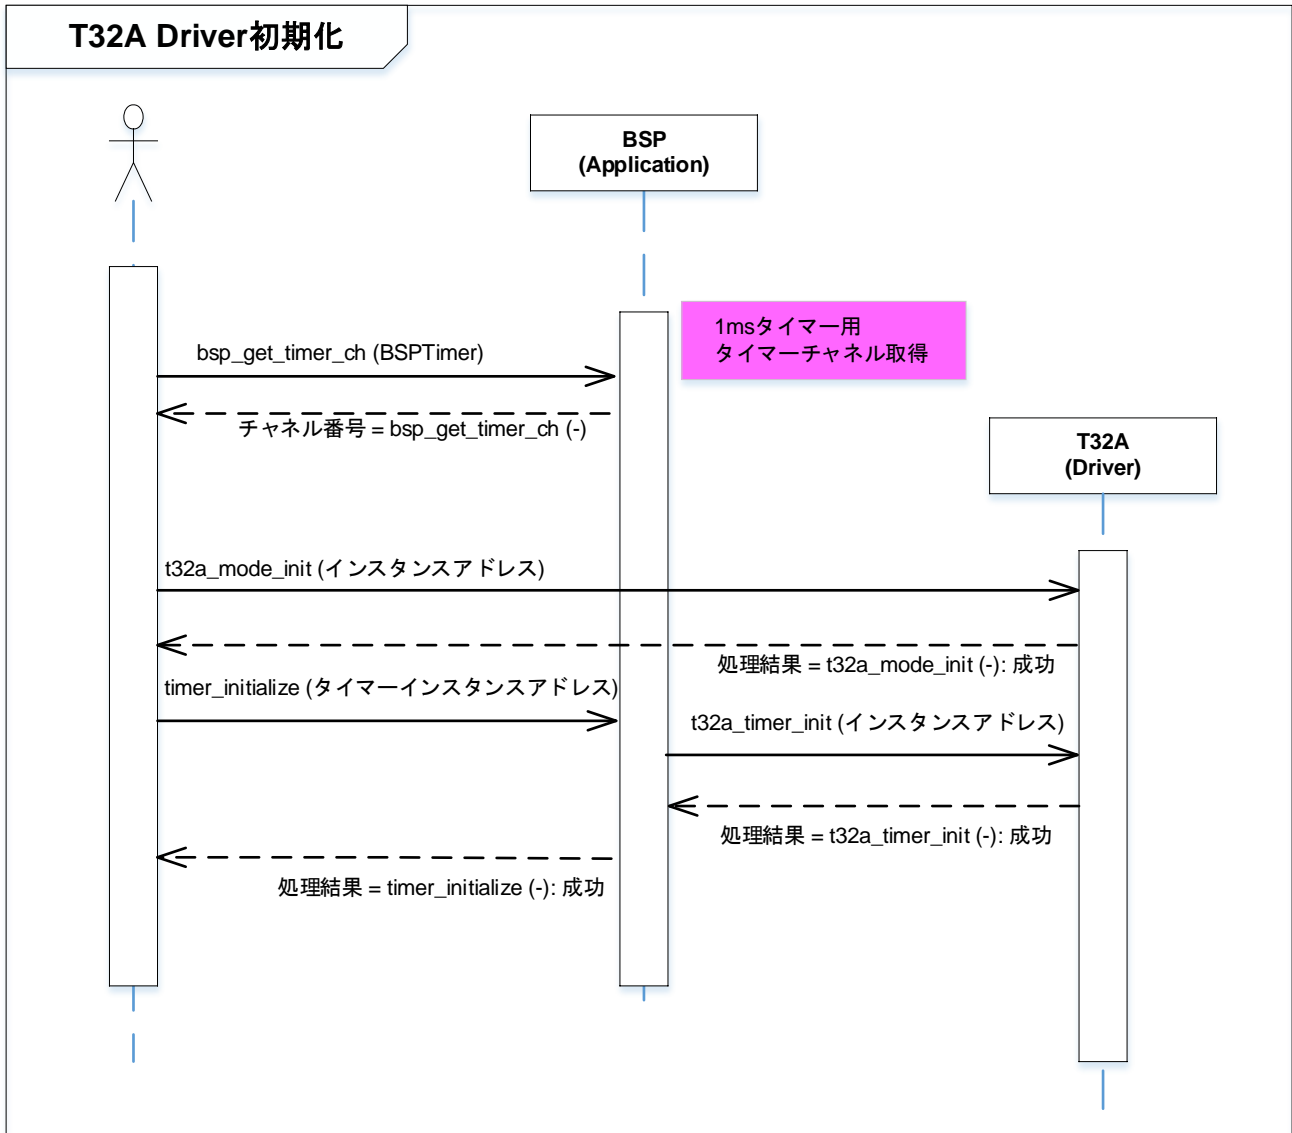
T32A Driver初期化

BSP
(Application)

1msタイマー用
タイマーチャネル取得

bsp_get_timer_ch (BSPTimer)

チャネル番号 = bsp_get_timer_ch (-)

T32A
(Driver)

t32a_mode_init (インスタンスアドレス)

処理結果 = t32a_mode_init (-): 成功

timer_initialize (タイマーインスタンスアドレス)

t32a_timer_init (インスタンスアドレス)

処理結果 = t32a_timer_init (-): 成功

処理結果 = timer_initialize (-): 成功